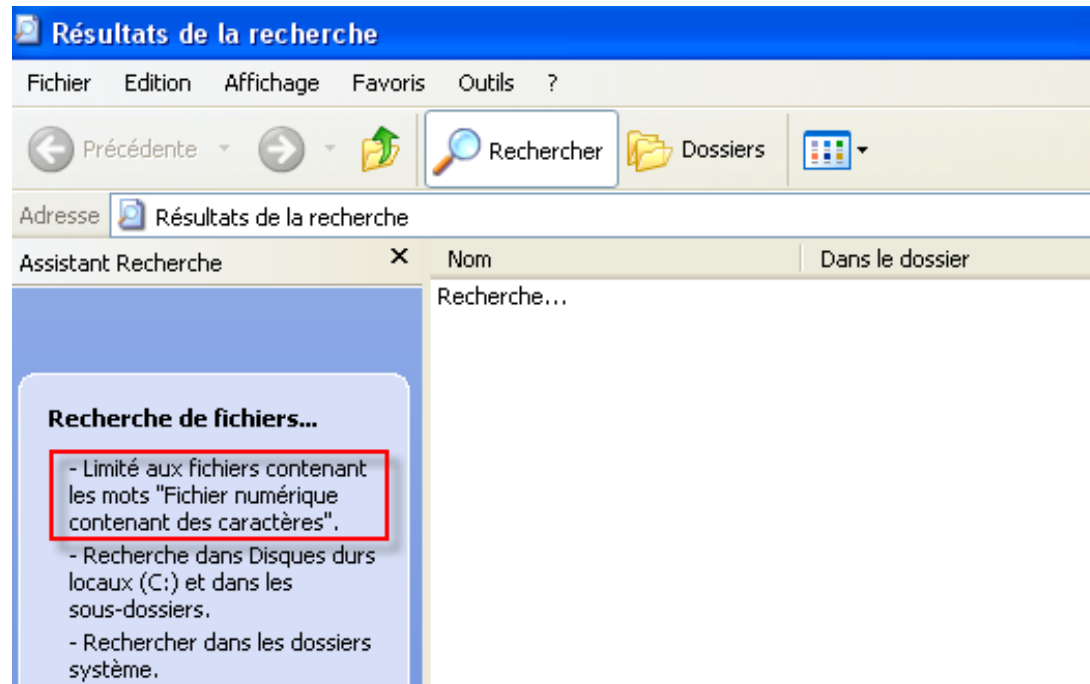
Résultats de la recherche

Fichier Edition Affichage Favoris Outils ?

Précédente Rechercher Dossiers

Adresse Résultats de la recherche

Assistant Recherche ×

Nom | Dans le dossier

Recherche...

Recherche de fichiers...

- Limité aux fichiers contenant les mots "Fichier numérique contenant des caractères".

- Recherche dans Disques durs locaux (C:) et dans les sous-dossiers.

- Rechercher dans les dossiers système.